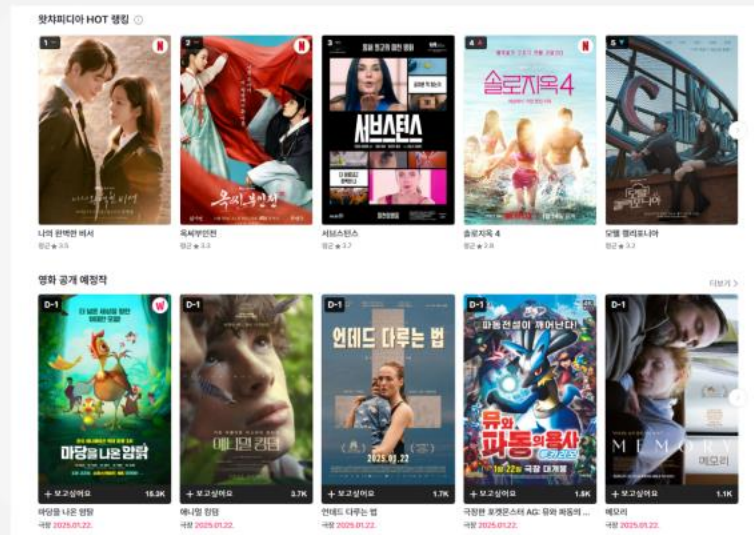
왓챠피디아 HOT 랭킹

1
N
나의 완벽한 비서
평균 ★ 3.5

2
N
옥씨부인전
옥씨부인전
평균 ★ 3.3

3
서브스턴스
서브스턴스
평균 ★ 3.7

4
N
솔로지옥4
솔로지옥 4
평균 ★ 2.8

5
모텔 캘리포니아
모텔 캘리포니아
평균 ★ 3.2

영화 공개 예정작
더보기 >

D-1
마당을 나온 암탉
+ 보고싶어요 15.3K
마당을 나온 암탉
극장 2025.01.22.

D-1
애니멀 킹덤
+ 보고싶어요 3.7K
애니멀 킹덤
극장 2025.01.22.

D-1
언데드 다루는 법
2025.01.22
+ 보고싶어요 1.7K
언데드 다루는 법
극장 2025.01.22.

D-1
파동전설이 깨어난다!
뮤와 파동의 용사
1월 22일 극장 대개봉
+ 보고싶어요 1.6K
극장판 포켓몬스터 AG: 뮤와 파동의 ...
극장 2025.01.22.

D-1
MEMORY
메모리
+ 보고싶어요 1.1K
메모리
극장 2025.01.22.